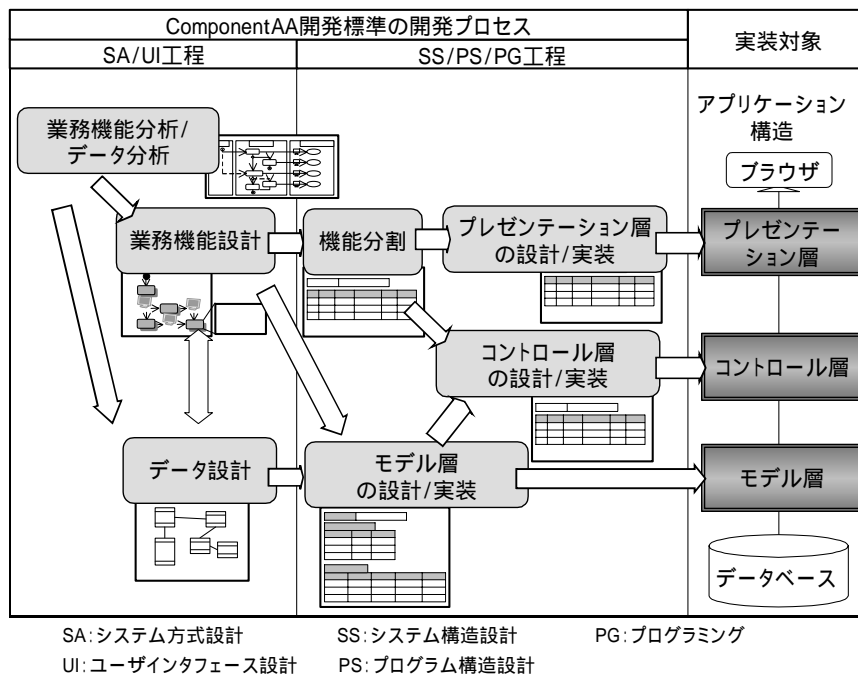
ComponentAA開発標準の開発プロセス

SA/UI工程

SS/PS/PG工程

実装対象

業務機能分析/データ分析

アプリケーション構造

ブラウザ

業務機能設計

機能分割

プレゼンテーション層の設計/実装

プレゼンテーション層

コントロール層の設計/実装

コントロール層

データ設計

モデル層の設計/実装

モデル層

データベース

SA:システム方式設計
UI:ユーザインタフェース設計
SS:システム構造設計
PS:プログラム構造設計
PG:プログラミング